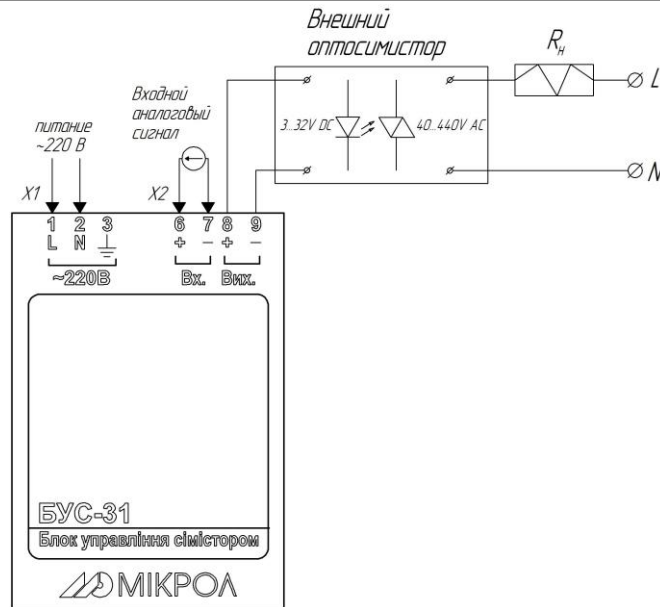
Внешний оптосимистор

$R_н$

L

N

3...32V DC

40...440V AC

Входной аналоговый сигнал

питание ~220 В

X1

X2

1 L

2 N

3

6 +

7 −

8 +

9 −

~220В

Вх.

Вих.

БУС-31

Блок управління сімістором

МІКРОЛ